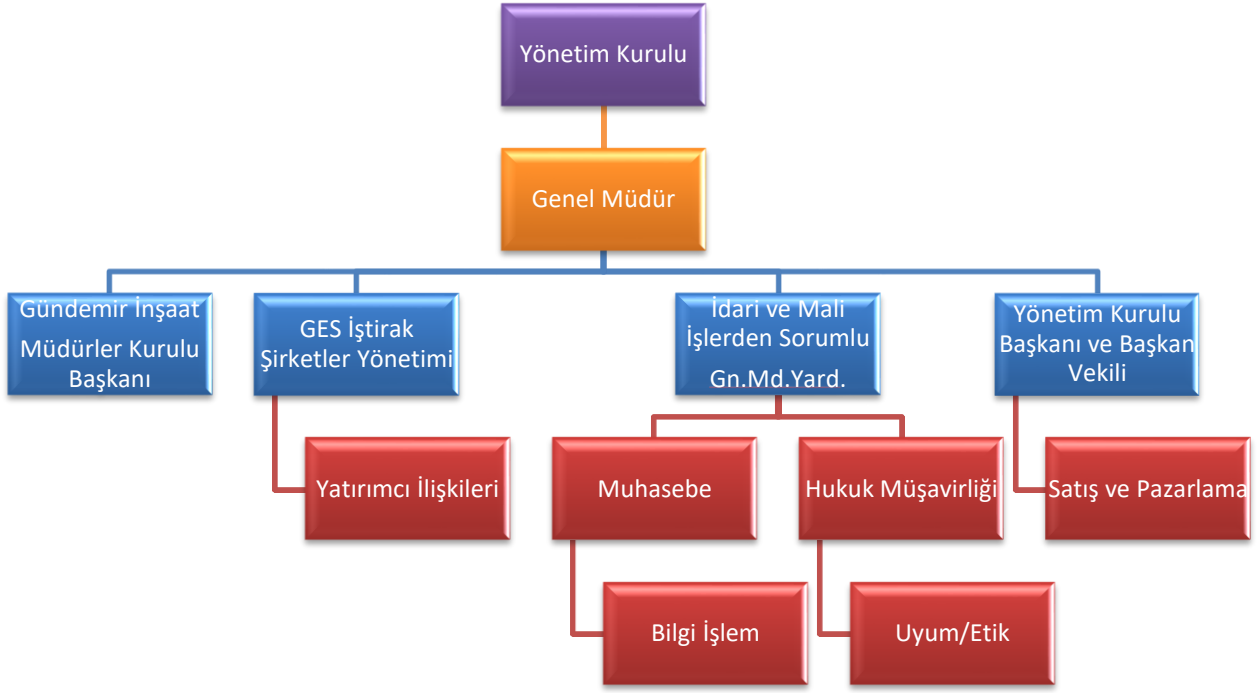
Yönetim Kurulu

Genel Müdür

Gündemir İnşaat Müdürler Kurulu Başkanı

GES İştirak Şirketler Yönetimi

İdari ve Mali İşlerden Sorumlu Gn.Md.Yard.

Yönetim Kurulu Başkanı ve Başkan Vekili

Yatırımcı İlişkileri

Muhasebe

Hukuk Müşavirliği

Satış ve Pazarlama

Bilgi İşlem

Uyum/Etik